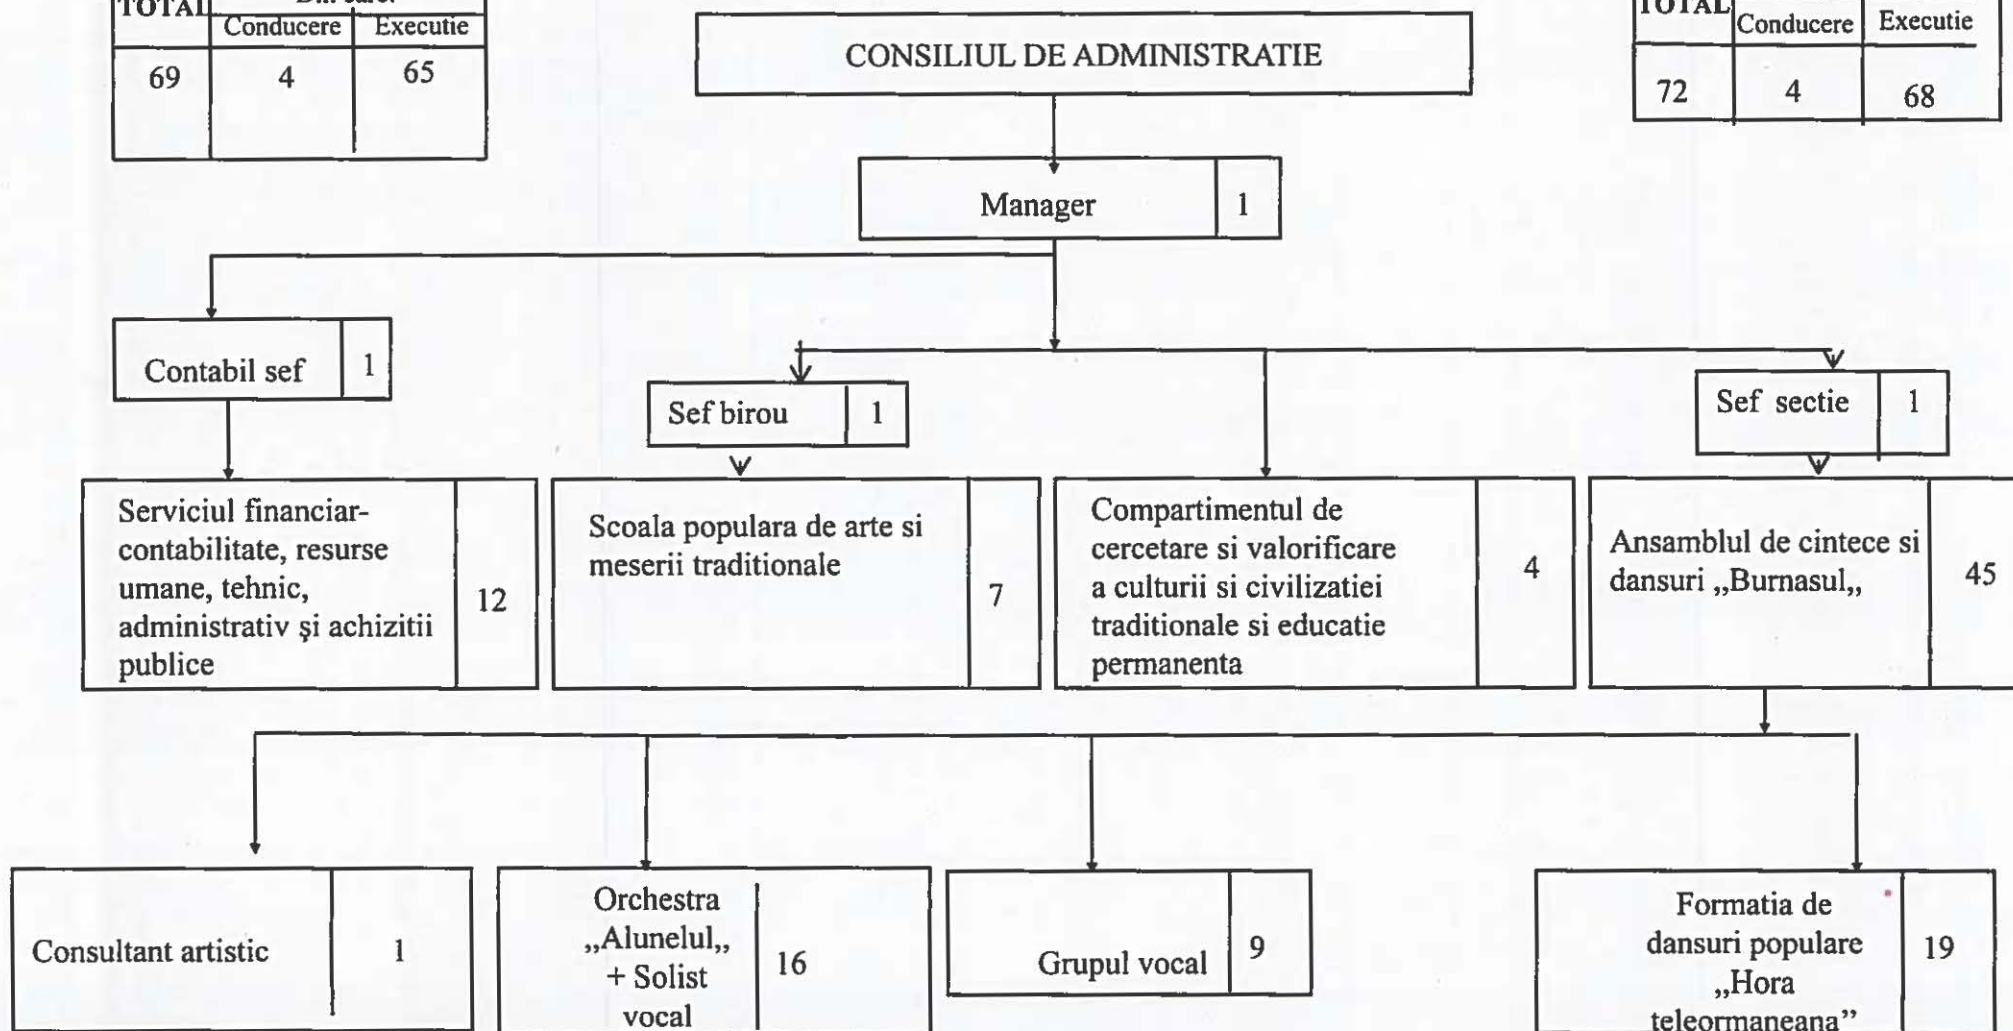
| TOTAL | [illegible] | |
|---|---|---|
| | Conducere | Executie |
| 69 | 4 | 65 |

CONSILIUL DE ADMINISTRATIE

| TOTAL | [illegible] | |
|---|---|---|
| | Conducere | Executie |
| 72 | 4 | 68 |

Manager 1

Contabil sef 1

Sef birou 1

Sef sectie 1

Serviciul financiar-contabilitate, resurse umane, tehnic, administrativ şi achizitii publice 12

Scoala populara de arte si meserii traditionale 7

Compartimentul de cercetare si valorificare a culturii si civilizatiei traditionale si educatie permanenta 4

Ansamblul de cintece si dansuri „Burnasul„ 45

Consultant artistic 1

Orchestra „Alunelul„ + Solist vocal 16

Grupul vocal 9

Formatia de dansuri populare „Hora teleormaneana" 19